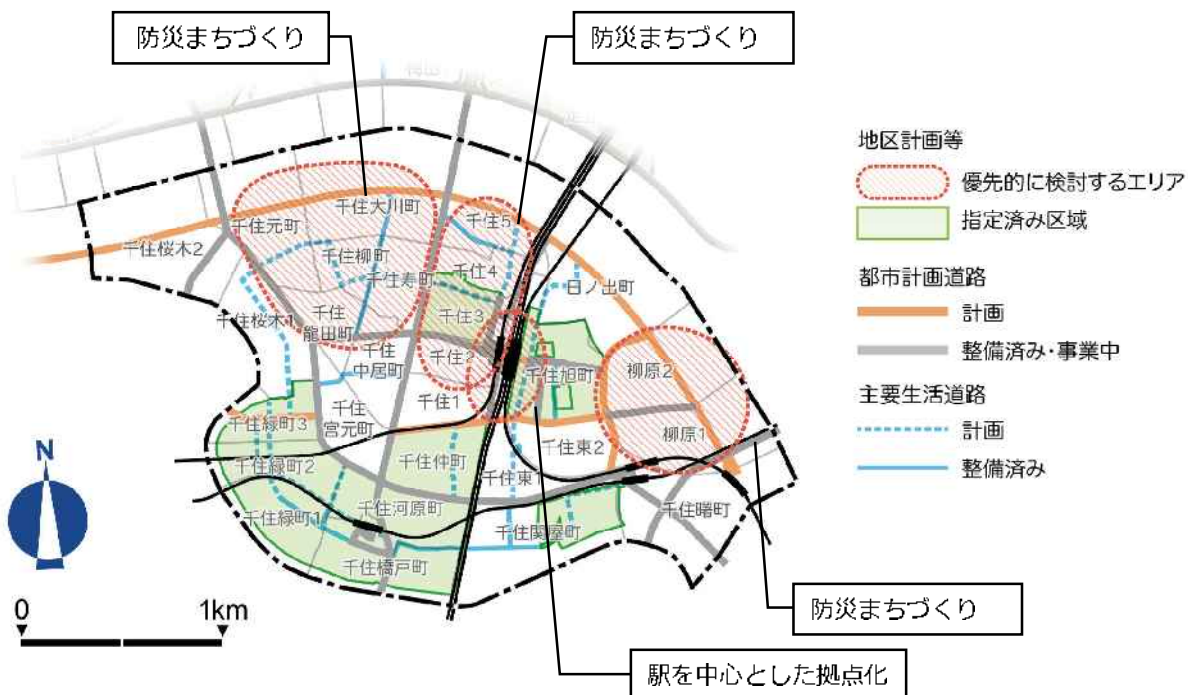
防災まちづくり

防災まちづくり

地区計画等
優先的に検討するエリア
指定済み区域
都市計画道路
計画
整備済み・事業中
主要生活道路
計画
整備済み

千住大川町
千住5
千住元町
千住桜木2
千住柳町
千住寿町
千住4
日ノ出町
千住桜木1
千住
龍田町
千住3
千住2
千住
中居町
千住旭町
柳原2
千住1
千住
宮元町
千住緑町3
柳原1
千住東2
千住緑町2
千住仲町
千住東1
千住河原町
千住曙町
千住緑町1
千住関屋町
千住橋戸町

N
0
1km

防災まちづくり

駅を中心とした拠点化